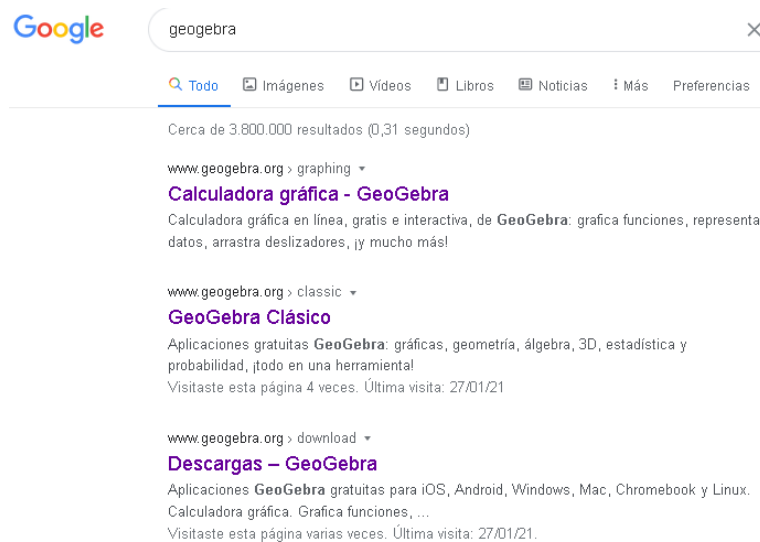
Google

geogebra

×

Todo Imágenes Vídeos Libros Noticias ⋮ Más Preferencias

Cerca de 3.800.000 resultados (0,31 segundos)

www.geogebra.org › graphing ▾
Calculadora gráfica - GeoGebra
Calculadora gráfica en línea, gratis e interactiva, de GeoGebra: grafica funciones, representa datos, arrastra deslizadores, ¡y mucho más!

www.geogebra.org › classic ▾
GeoGebra Clásico
Aplicaciones gratuitas GeoGebra: gráficas, geometría, álgebra, 3D, estadística y probabilidad, ¡todo en una herramienta!
Visitaste esta página 4 veces. Última visita: 27/01/21

www.geogebra.org › download ▾
Descargas – GeoGebra
Aplicaciones GeoGebra gratuitas para iOS, Android, Windows, Mac, Chromebook y Linux. Calculadora gráfica. Grafica funciones, ...
Visitaste esta página varias veces. Última visita: 27/01/21.